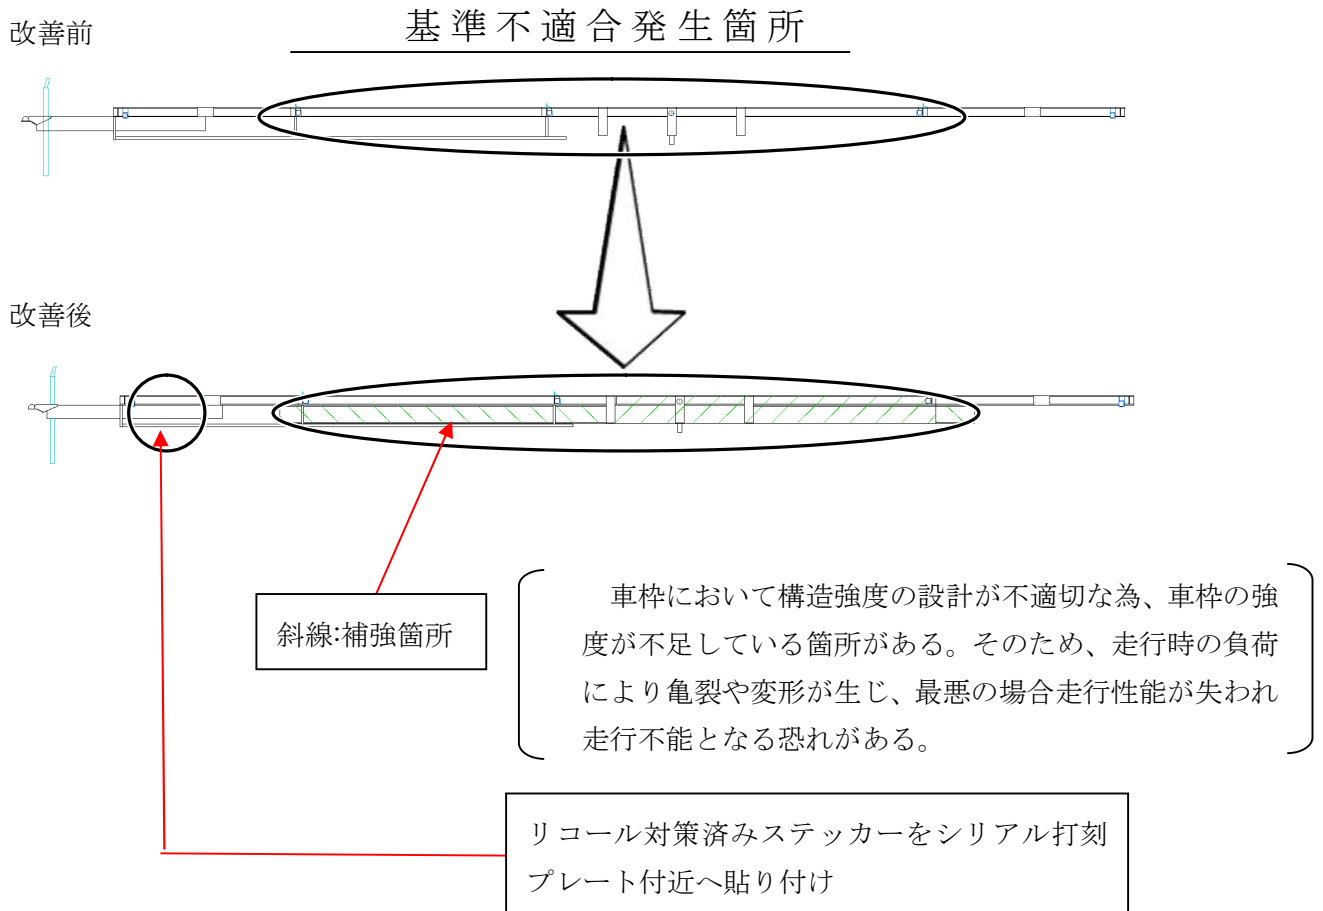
改善前

基準不適合発生箇所

改善後

斜線:補強箇所

車枠において構造強度の設計が不適切な為、車枠の強度が不足している箇所がある。そのため、走行時の負荷により亀裂や変形が生じ、最悪の場合走行性能が失われ走行不能となる恐れがある。

リコール対策済みステッカーをシリアル打刻プレート付近へ貼り付け